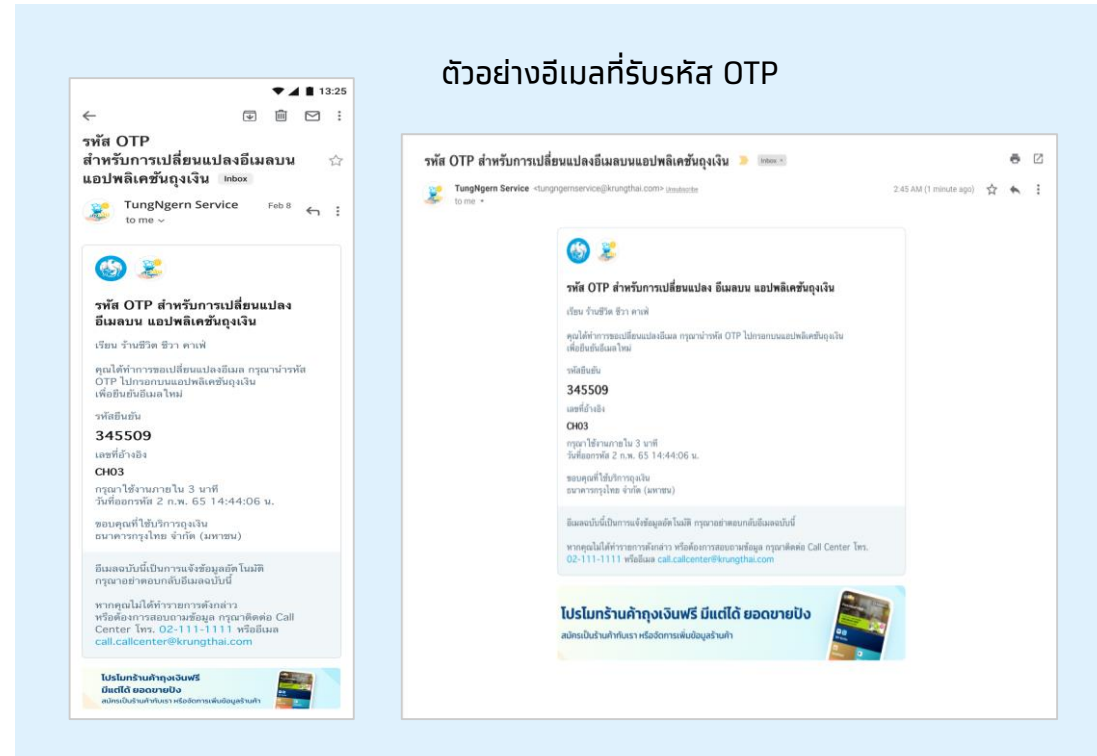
ตัวอย่างอีเมลที่รับรหัส OTP

13:25

รหัส OTP สำหรับการเปลี่ยนแปลงอีเมลบนแอปพลิเคชันถุงเงิน Inbox

TungNgern Service Feb 8
to me

รหัส OTP สำหรับการเปลี่ยนแปลง อีเมลบน แอปพลิเคชันถุงเงิน

เรียน ร้านชีวิต ชีวา คาเฟ่

คุณได้ทำการขอเปลี่ยนแปลงอีเมล กรุณานำรหัส OTP ไปกรอกบนแอปพลิเคชันถุงเงิน เพื่อยืนยันอีเมลใหม่

รหัสยืนยัน
345509
เลขที่อ้างอิง
CH03
กรุณาใช้งานภายใน 3 นาที
วันที่ออกรหัส 2 ก.พ. 65 14:44:06 น.

ขอบคุณที่ใช้บริการถุงเงิน
ธนาคารกรุงไทย จำกัด (มหาชน)

อีเมลฉบับนี้เป็นการแจ้งข้อมูลอัตโนมัติ กรุณาอย่าตอบกลับอีเมลฉบับนี้

หากคุณไม่ได้ทำรายการดังกล่าว หรือต้องการสอบถามข้อมูล กรุณาติดต่อ Call Center โทร. 02-111-1111 หรืออีเมล call.callcenter@krungthai.com

โปรโมทร้านค้าถุงเงินฟรี มีแต่ได้ ยอดขายปัง
สมัครเป็นร้านค้ากับเรา หรือจัดการเพิ่มข้อมูลร้านค้า

รหัส OTP สำหรับการเปลี่ยนแปลงอีเมลบนแอปพลิเคชันถุงเงิน Inbox

TungNgern Service <tungngernservice@krungthai.com> Unsubscribe
to me
2:45 AM (1 minute ago)

รหัส OTP สำหรับการเปลี่ยนแปลง อีเมลบน แอปพลิเคชันถุงเงิน

เรียน ร้านชีวิต ชีวา คาเฟ่

คุณได้ทำการขอเปลี่ยนแปลงอีเมล กรุณานำรหัส OTP ไปกรอกบนแอปพลิเคชันถุงเงิน เพื่อยืนยันอีเมลใหม่

รหัสยืนยัน
345509
เลขที่อ้างอิง
CH03
กรุณาใช้งานภายใน 3 นาที
วันที่ออกรหัส 2 ก.พ. 65 14:44:06 น.

ขอบคุณที่ใช้บริการถุงเงิน
ธนาคารกรุงไทย จำกัด (มหาชน)

อีเมลฉบับนี้เป็นการแจ้งข้อมูลอัตโนมัติ กรุณาอย่าตอบกลับอีเมลฉบับนี้

หากคุณไม่ได้ทำรายการดังกล่าว หรือต้องการสอบถามข้อมูล กรุณาติดต่อ Call Center โทร. 02-111-1111 หรืออีเมล call.callcenter@krungthai.com

โปรโมทร้านค้าถุงเงินฟรี มีแต่ได้ ยอดขายปัง
สมัครเป็นร้านค้ากับเรา หรือจัดการเพิ่มข้อมูลร้านค้า